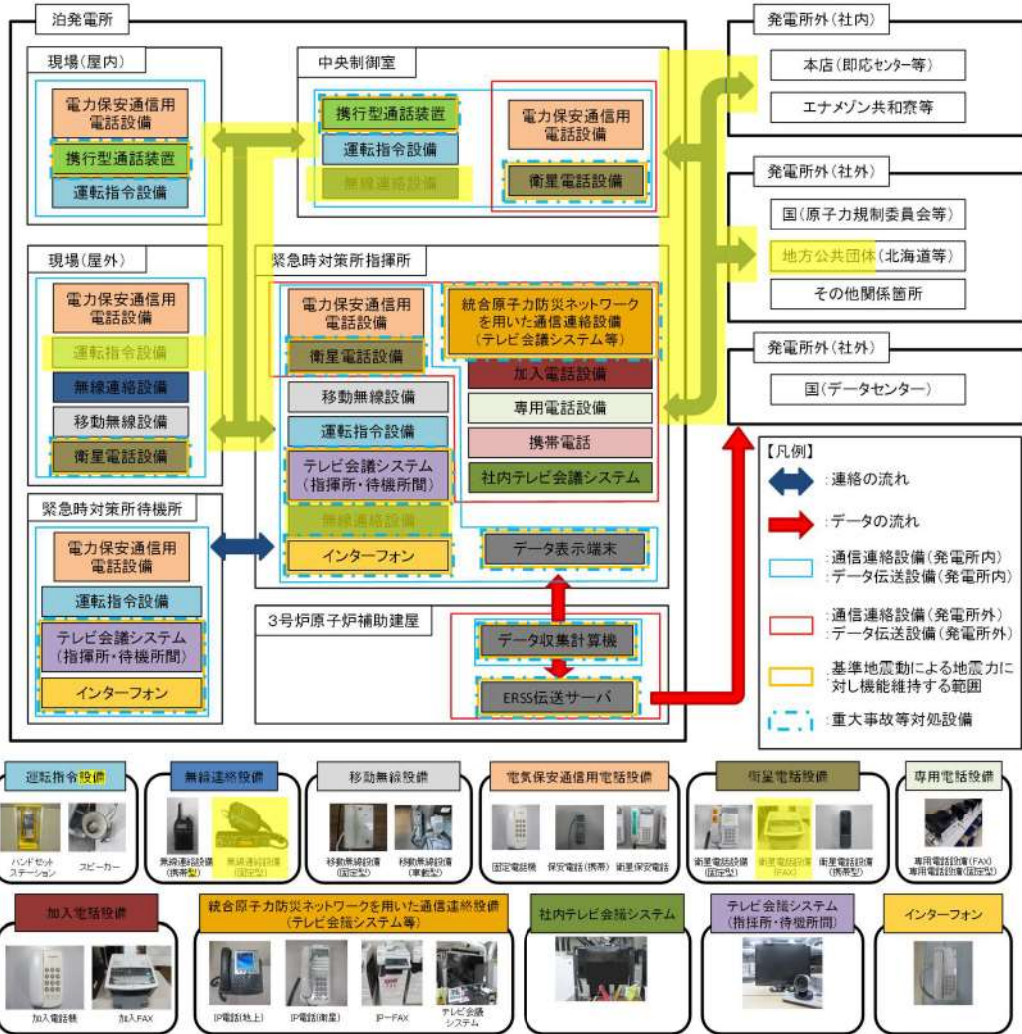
泊発電所

現場(屋内)

電力保安通信用電話設備

携行型通話装置

運転指令設備

中央制御室

携行型通話装置

運転指令設備

無線連絡設備

電力保安通信用電話設備

衛星電話設備

現場(屋外)

電力保安通信用電話設備

運転指令設備

無線連絡設備

移動無線設備

衛星電話設備

緊急時対策所指揮所

電力保安通信用電話設備

衛星電話設備

移動無線設備

運転指令設備

テレビ会議システム(指揮所・待機所間)

無線連絡設備

インターフォン

統合原子力防災ネットワークを用いた通信連絡設備(テレビ会議システム等)

加入電話設備

専用電話設備

携帯電話

社内テレビ会議システム

データ表示端末

緊急時対策所待機所

電力保安通信用電話設備

運転指令設備

テレビ会議システム(指揮所・待機所間)

インターフォン

3号炉原子炉補助建屋

データ収集計算機

ERSS伝送サーバ

発電所外(社内)

本店(即応センター等)

エナメゾン共和寮等

発電所外(社外)

国(原子力規制委員会等)

地方公共団体(北海道等)

その他関係箇所

発電所外(社外)

国(データセンター)

【凡例】

:連絡の流れ

:データの流れ

:通信連絡設備(発電所内)
:データ伝送設備(発電所内)

:通信連絡設備(発電所外)
:データ伝送設備(発電所外)

:基準地震動による地震力に対し機能維持する範囲

:重大事故等対処設備

運転指令設備

ハンドセットステーション　スピーカー

無線連絡設備

無線連絡設備(携帯型)　無線連絡設備(固定型)

移動無線設備

移動無線設備(固定型)　移動無線設備(車載型)

電気保安通信用電話設備

固定電話機　保安電話(携帯)　衛星保安電話

衛星電話設備

衛星電話設備(固定型)　衛星電話設備(FAX)　衛星電話設備(携帯型)

専用電話設備

専用電話設備(FAX)
専用電話設備(固定型)

加入電話設備

加入電話機　加入FAX

統合原子力防災ネットワークを用いた通信連絡設備(テレビ会議システム等)

IP電話(地上)　IP電話(衛星)　IP-FAX　テレビ会議システム

社内テレビ会議システム

テレビ会議システム(指揮所・待機所間)

インターフォン